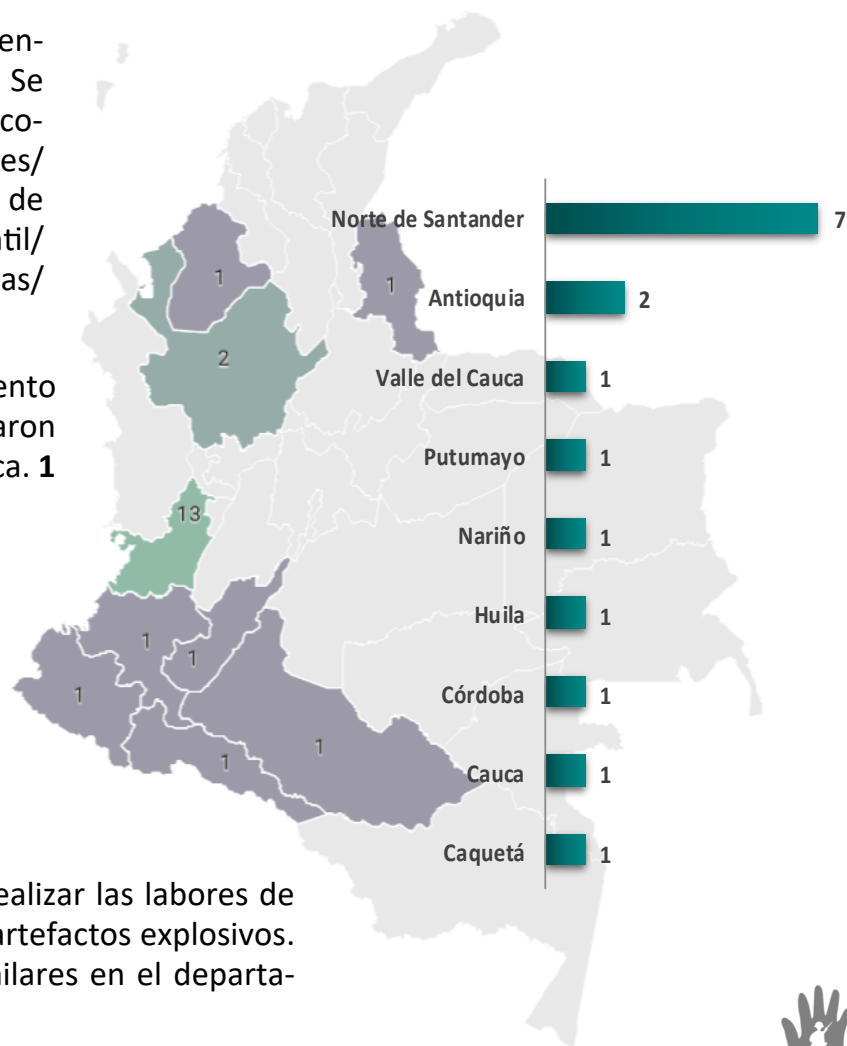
en-
Se
co-
es/
de
til/
as/

ento
aron
ca. **1**

1

2

1

13

1

1

1

1

1

| | |
|---|---|
| Norte de Santander | 7 |
| Antioquia | 2 |
| Valle del Cauca | 1 |
| Putumayo | 1 |
| Nariño | 1 |
| Huila | 1 |
| Córdoba | 1 |
| Cauca | 1 |
| Caquetá | 1 |

ealizar las labores de artefactos explosivos. ilares en el departa-